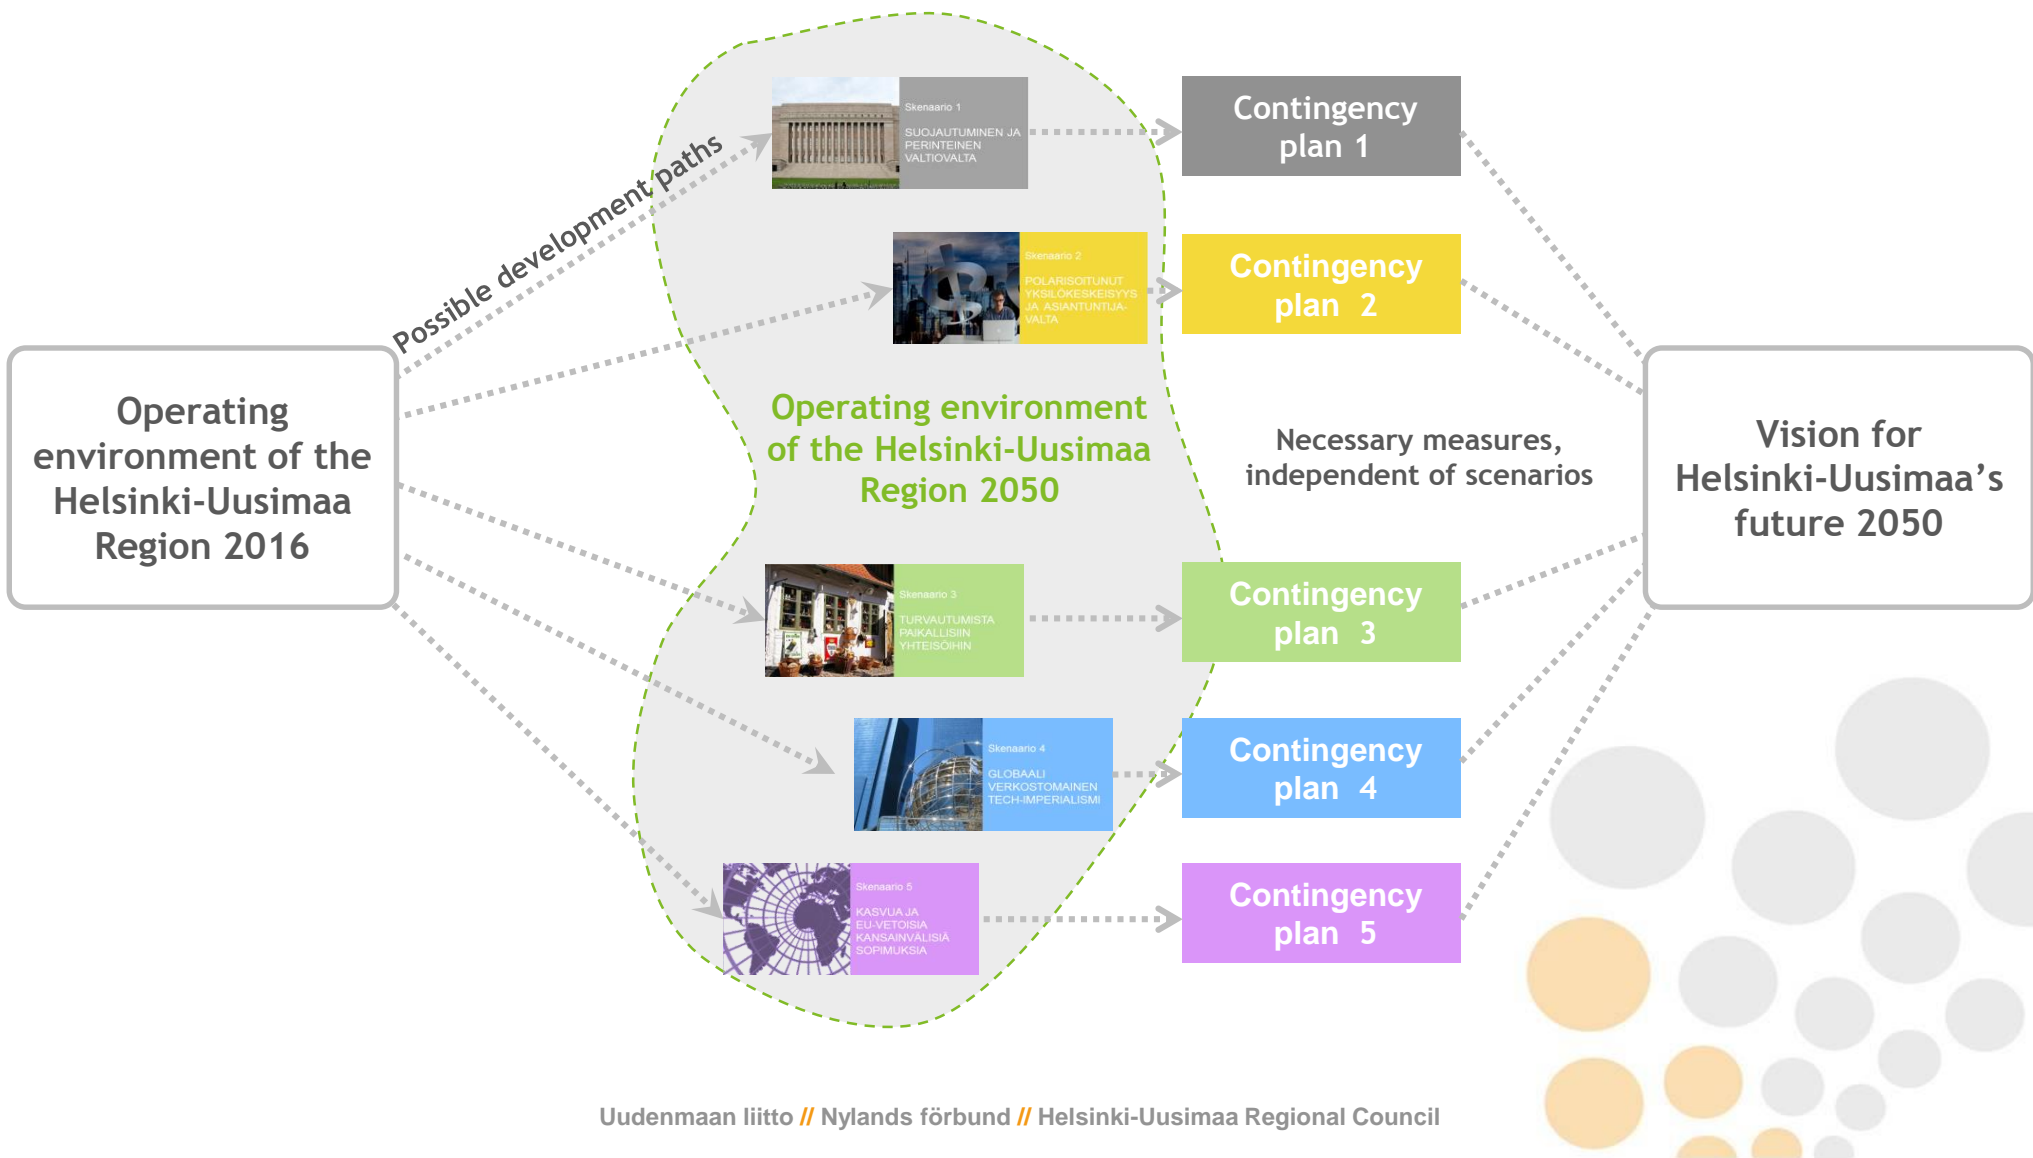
Possible development paths

Operating environment of the Helsinki-Uusimaa Region 2016

Skenaario 1
SUOJAUTUMINEN JA PERINTEINEN VALTIOVALTA

Skenaario 2
POLARISOITUNUT YKSILÖKESKEISYYS JA ASIANTUNTIJA-VALTA

Operating environment of the Helsinki-Uusimaa Region 2050

Skenaario 3
TURVAUTUMISTA PAIKALLISIIN YHTEISÖIHIN

Skenaario 4
GLOBAALI VERKOSTOMAINEN TECH-IMPERIALISMI

Skenaario 5
KASVUA JA EU-VETOISIA KANSAINVÄLISIÄ SOPIMUKSIA

Contingency plan 1

Contingency plan 2

Necessary measures, independent of scenarios

Contingency plan 3

Contingency plan 4

Contingency plan 5

Vision for Helsinki-Uusimaa's future 2050

Uudenmaan liitto // Nylands förbund // Helsinki-Uusimaa Regional Council